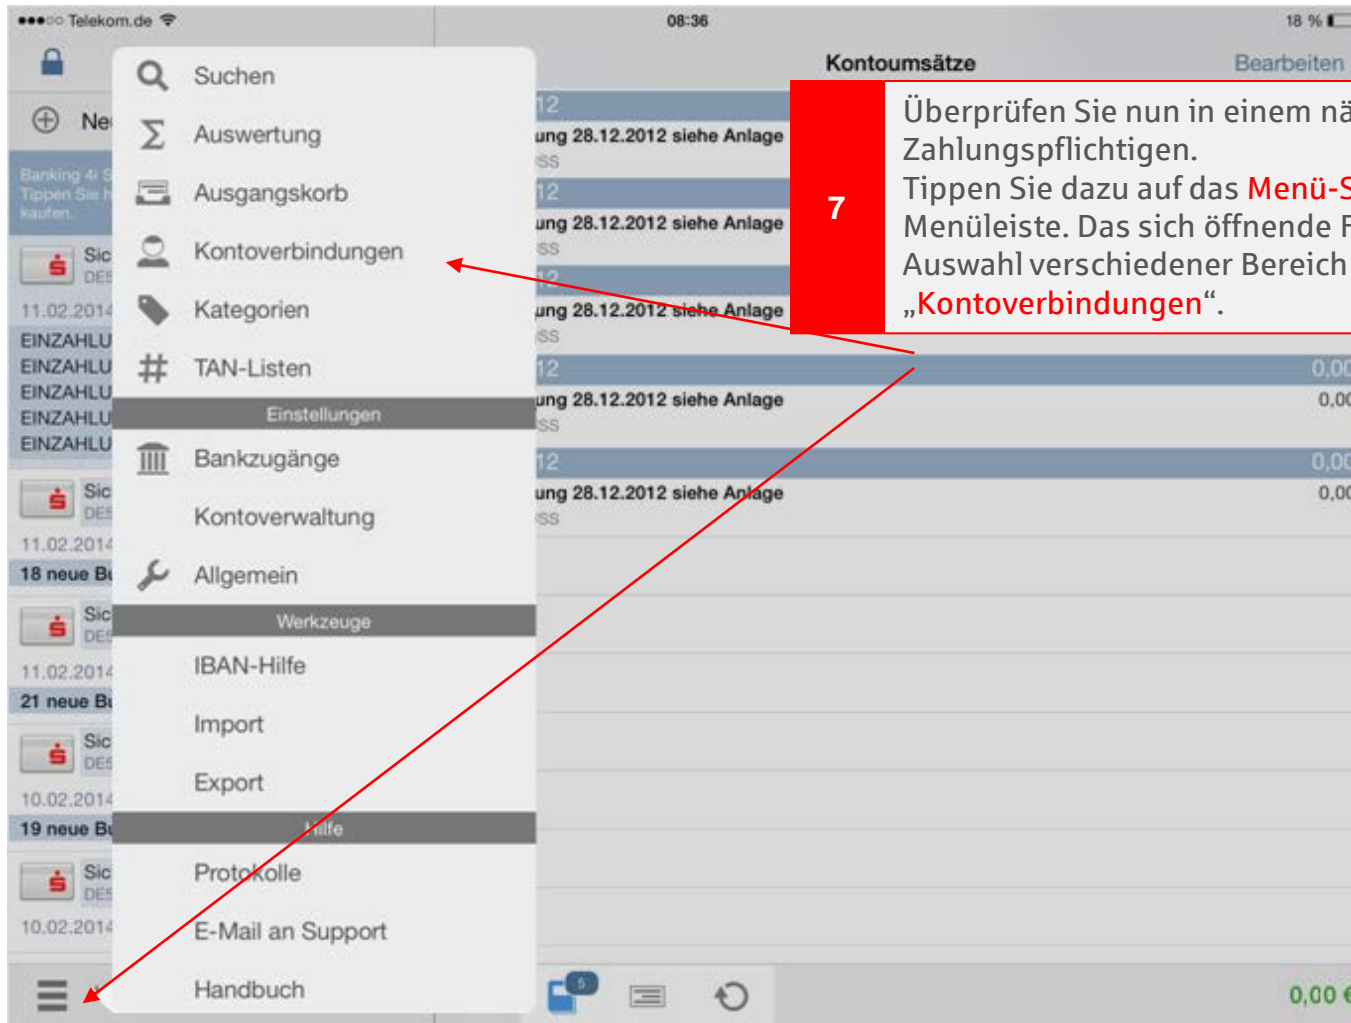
●●●○○ Telekom.de 08:36 18 %

Ne

Banking 4i S
Tippen Sie h
kaufen.

Sic
DES

11.02.2014
EINZAHLU
EINZAHLU
EINZAHLU
EINZAHLU
EINZAHLU

Sic
DES
11.02.2014
18 neue Bu

Sic
DES
11.02.2014
21 neue Bu

Sic
DES
10.02.2014
19 neue Bu

Sic
DES
10.02.2014

Suchen
Auswertung
Ausgangskorb
Kontoverbindungen
Kategorien
TAN-Listen
Einstellungen
Bankzugänge
Kontoverwaltung
Allgemein
Werkzeuge
IBAN-Hilfe
Import
Export
Hilfe
Protokolle
E-Mail an Support
Handbuch

Kontoumsätze
Bearbeiten

12
ung 28.12.2012 siehe Anlage
SS
12
ung 28.12.2012 siehe Anlage
SS
12
ung 28.12.2012 siehe Anlage
SS
12 0,00
ung 28.12.2012 siehe Anlage 0,00
SS
12 0,00
ung 28.12.2012 siehe Anlage 0,00
SS

5
0,00 €

7

Überprüfen Sie nun in einem nä
Zahlungspflichtigen.
Tippen Sie dazu auf das Menü-S
Menüleiste. Das sich öffnende F
Auswahl verschiedener Bereich
„Kontoverbindungen“.